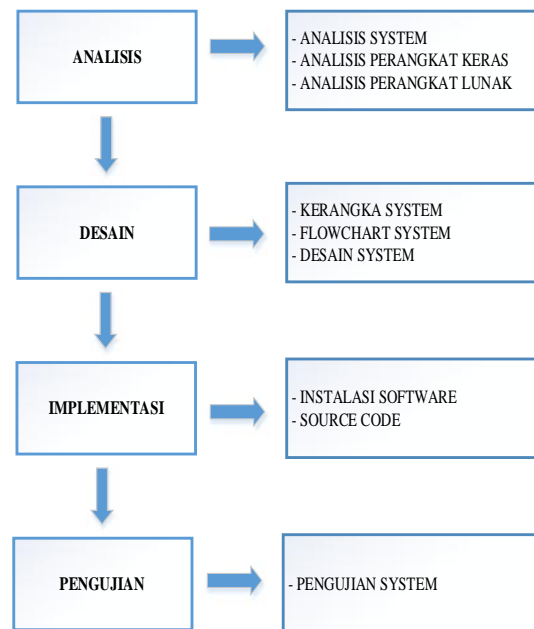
ANALISIS

- ANALISIS SYSTEM
- ANALISIS PERANGKAT KERAS
- ANALISIS PERANGKAT LUNAK

DESAIN

- KERANGKA SYSTEM
- FLOWCHART SYSTEM
- DESAIN SYSTEM

IMPLEMENTASI

- INSTALASI SOFTWARE
- SOURCE CODE

PENGUJIAN

- PENGUJIAN SYSTEM